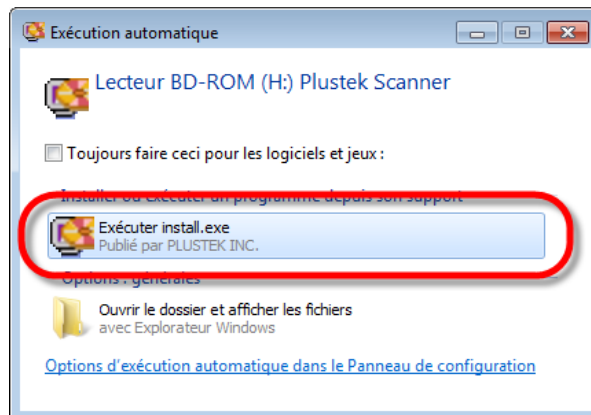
Exécution automatique

Lecteur BD-ROM (H:) Plustek Scanner

Toujours faire ceci pour les logiciels et jeux :

Installer ou exécuter un programme depuis son support

Exécuter install.exe
Publié par PLUSTEK INC.

Options : générales

Ouvrir le dossier et afficher les fichiers
avec Explorateur Windows

Options d'exécution automatique dans le Panneau de configuration